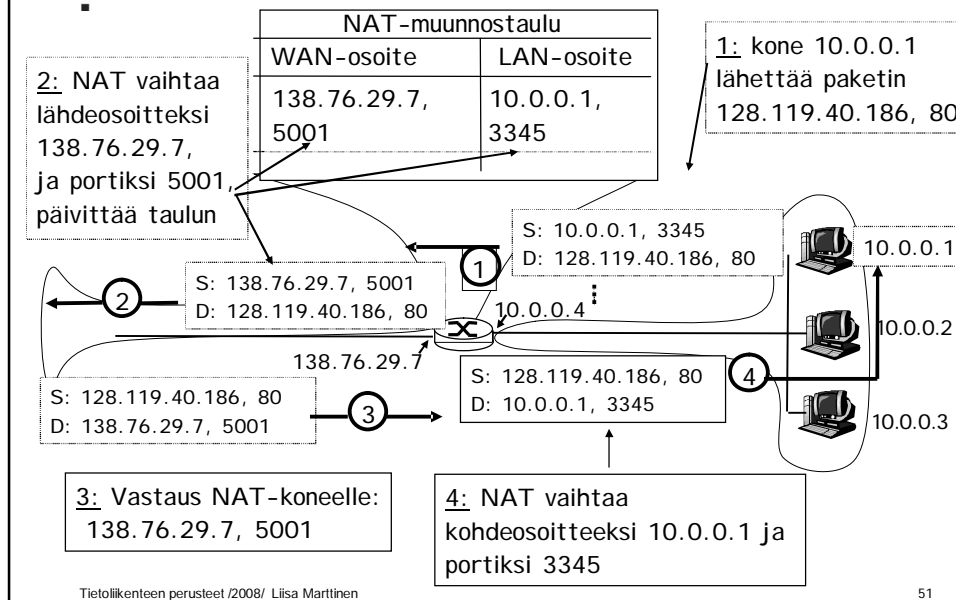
▪

NAT-muunnostaulu

| WAN-osoite | LAN-osoite |
|---|---|
| 138.76.29.7, 5001 | 10.0.0.1, 3345 |

2: NAT vaihtaa lähdeosoitteksi 138.76.29.7, ja portiksi 5001, päivittää taulun

1: kone 10.0.0.1 lähettää paketin 128.119.40.186, 80

S: 10.0.0.1, 3345
D: 128.119.40.186, 80

1

10.0.0.1

S: 138.76.29.7, 5001
D: 128.119.40.186, 80

2

10.0.0.4

10.0.0.2

138.76.29.7

S: 128.119.40.186, 80
D: 10.0.0.1, 3345

4

S: 128.119.40.186, 80
D: 138.76.29.7, 5001

3

10.0.0.3

3: Vastaus NAT-koneelle: 138.76.29.7, 5001

4: NAT vaihtaa kohdeosoitteeksi 10.0.0.1 ja portiksi 3345

Tietoliikenteen perusteet /2008/ Liisa Marttinen

51